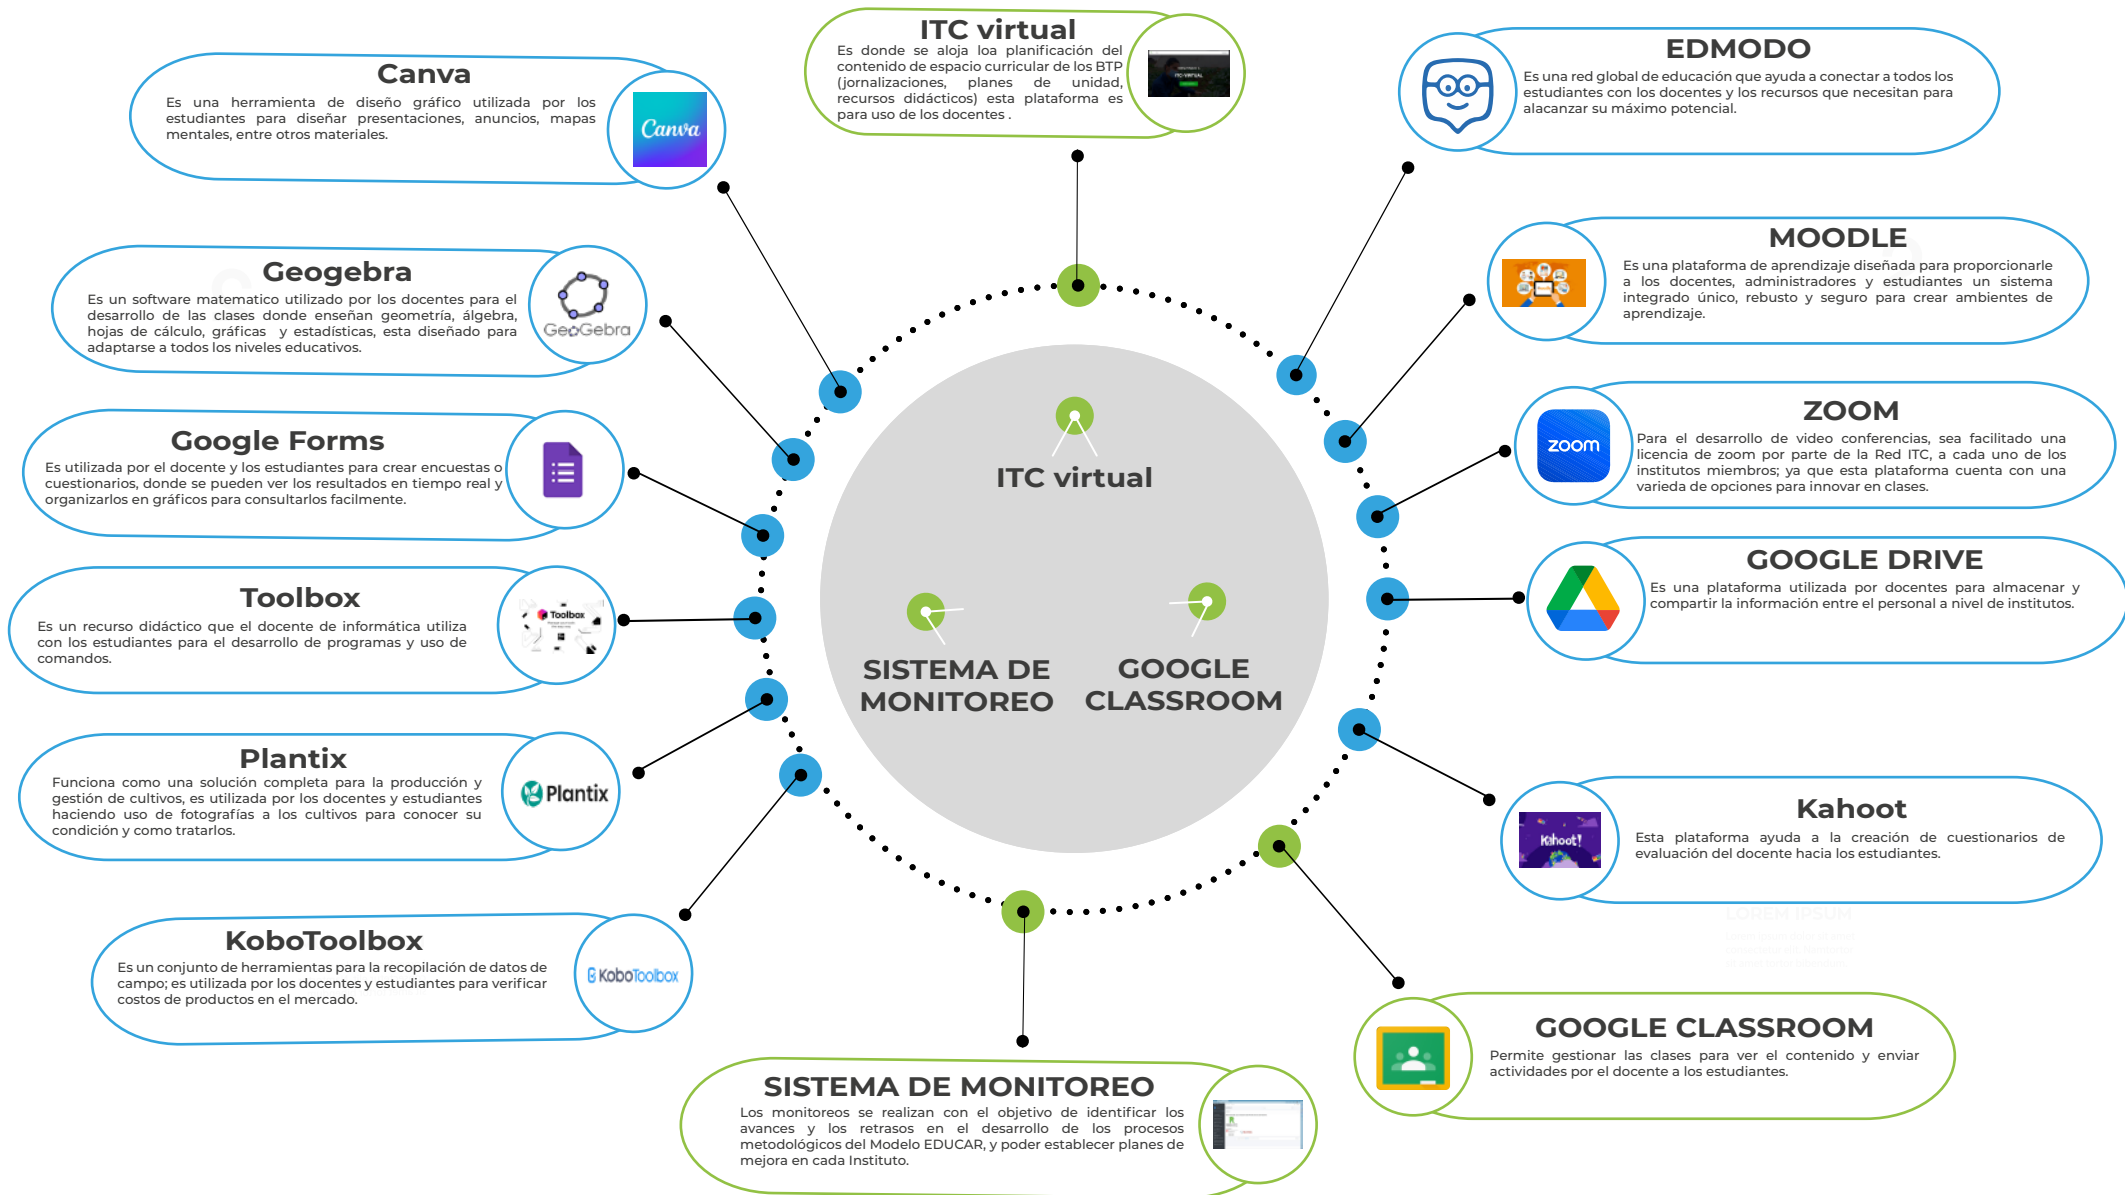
ITC virtual
Es donde se aloja loa planificación del contenido de espacio curricular de los BTP (jornalizaciones, planes de unidad, recursos didácticos) esta plataforma es para uso de los docentes .

Canva
Es una herramienta de diseño gráfico utilizada por los estudiantes para diseñar presentaciones, anuncios, mapas mentales, entre otros materiales.

Canva

EDMODO
Es una red global de educación que ayuda a conectar a todos los estudiantes con los docentes y los recursos que necesitan para alacanzar su máximo potencial.

Geogebra
Es un software matematico utilizado por los docentes para el desarrollo de las clases donde enseñan geometría, álgebra, hojas de cálculo, gráficas y estadísticas, esta diseñado para adaptarse a todos los niveles educativos.

GeoGebra

MOODLE
Es una plataforma de aprendizaje diseñada para proporcionarle a los docentes, administradores y estudiantes un sistema integrado único, rebusto y seguro para crear ambientes de aprendizaje.

Google Forms
Es utilizada por el docente y los estudiantes para crear encuestas o cuestionarios, donde se pueden ver los resultados en tiempo real y organizarlos en gráficos para consultarlos facilmente.

ZOOM
zoom
Para el desarrollo de video conferencias, sea facilitado una licencia de zoom por parte de la Red ITC, a cada uno de los institutos miembros; ya que esta plataforma cuenta con una varieda de opciones para innovar en clases.

ITC virtual

Toolbox
Es un recurso didáctico que el docente de informática utiliza con los estudiantes para el desarrollo de programas y uso de comandos.

Toolbox

GOOGLE DRIVE
Es una plataforma utilizada por docentes para almacenar y compartir la información entre el personal a nivel de institutos.

SISTEMA DE MONITOREO

GOOGLE CLASSROOM

Plantix
Funciona como una solución completa para la producción y gestión de cultivos, es utilizada por los docentes y estudiantes haciendo uso de fotografías a los cultivos para conocer su condición y como tratarlos.

Plantix

Kahoot
Kahoot!
Esta plataforma ayuda a la creación de cuestionarios de evaluación del docente hacia los estudiantes.

KoboToolbox
Es un conjunto de herramientas para la recopilación de datos de campo; es utilizada por los docentes y estudiantes para verificar costos de productos en el mercado.

KoboToolbox

GOOGLE CLASSROOM
Permite gestionar las clases para ver el contenido y enviar actividades por el docente a los estudiantes.

SISTEMA DE MONITOREO
Los monitoreos se realizan con el objetivo de identificar los avances y los retrasos en el desarrollo de los procesos metodológicos del Modelo EDUCAR, y poder establecer planes de mejora en cada Instituto.